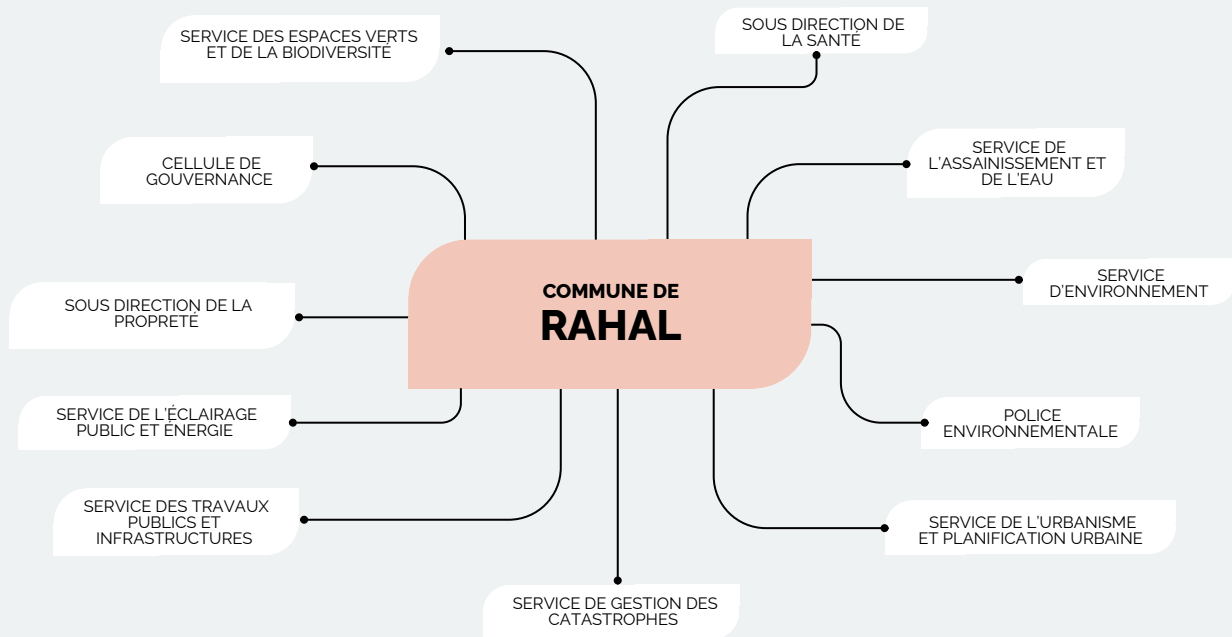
COMMUNE DE
RAHAL

SERVICE DES ESPACES VERTS ET DE LA BIODIVERSITÉ

SOUS DIRECTION DE LA SANTÉ

CELLULE DE GOUVERNANCE

SERVICE DE L'ASSAINISSEMENT ET DE L'EAU

SOUS DIRECTION DE LA PROPRETÉ

SERVICE D'ENVIRONNEMENT

SERVICE DE L'ÉCLAIRAGE PUBLIC ET ÉNERGIE

POLICE ENVIRONNEMENTALE

SERVICE DES TRAVAUX PUBLICS ET INFRASTRUCTURES

SERVICE DE L'URBANISME ET PLANIFICATION URBAINE

SERVICE DE GESTION DES CATASTROPHES